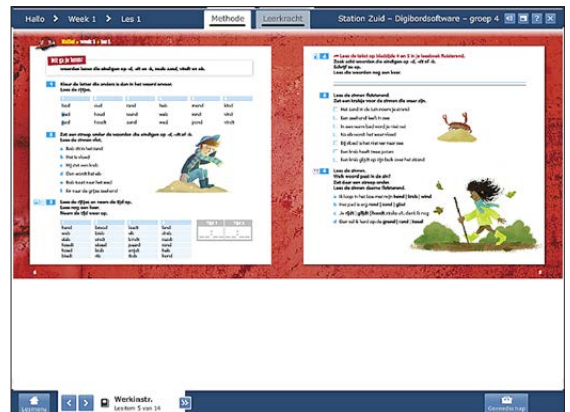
Hallo > Week 1 > Les 1

Methode

Leerkracht

Station Zuid - Digibordsoftware - groep 4

Hallo • week 1 • les 1

Dit ga je leren:

Kleur de letter die anders is dan in het woord ervoor.
Lees de rijtjes.

| hond | oud | band | hals | mond | lekt |
|---|---|---|---|---|---|
| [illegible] | hoofd | zand | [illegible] | zand | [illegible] |
| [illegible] | hoofd | zand | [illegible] | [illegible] | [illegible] |

Zet een streep onder de woorden die eindigen op -d, -dt of -t.
Lees de zinnen dan.

Lees de rijtjes en neem de tijd op.
Lees nog een keer.
Noem de tijd weer op.

Lees de tekst op bladzijde 4 en 5 in je leesboek Rolstrand.
Zoek vijf woorden die eindigen op -d, -dt of -t.
Schrijf ze op.
Lees de woorden nog een keer.

Lees de zinnen Rolstrand.
Zet een kruisje voor de zinnen die waar zijn.

Lees de zinnen.
Welk woord past in de zin?
Zet daar een streep onder.
Lees de zinnen daarna hardop.

Lesmenu

Werkinstr.
Lesstap 5 van 14

Geheugen kaart